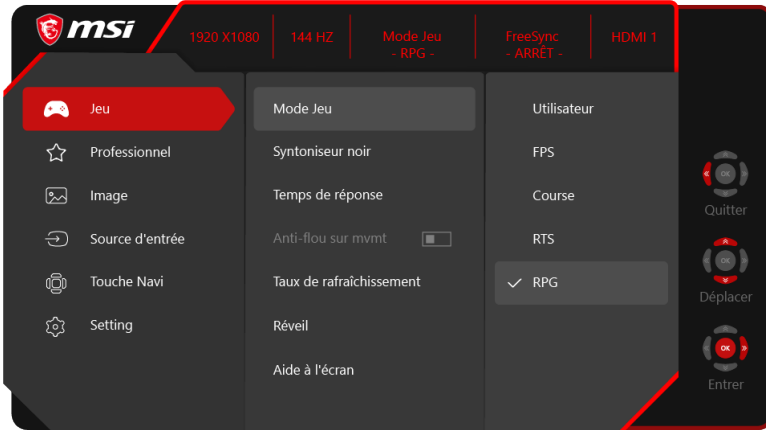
msi

1920 X1080 | 144 HZ | Mode Jeu - RPG - | FreeSync - ARRÊT - | HDMI 1

Jeu
Professionnel
Image
Source d'entrée
Touche Navi
Setting

Mode Jeu
Syntoniseur noir
Temps de réponse
Anti-flou sur mvmt
Taux de rafraîchissement
Réveil
Aide à l'écran

Utilisateur
FPS
Course
RTS
RPG

OK
Quitter
OK
Déplacer
OK
Entrer